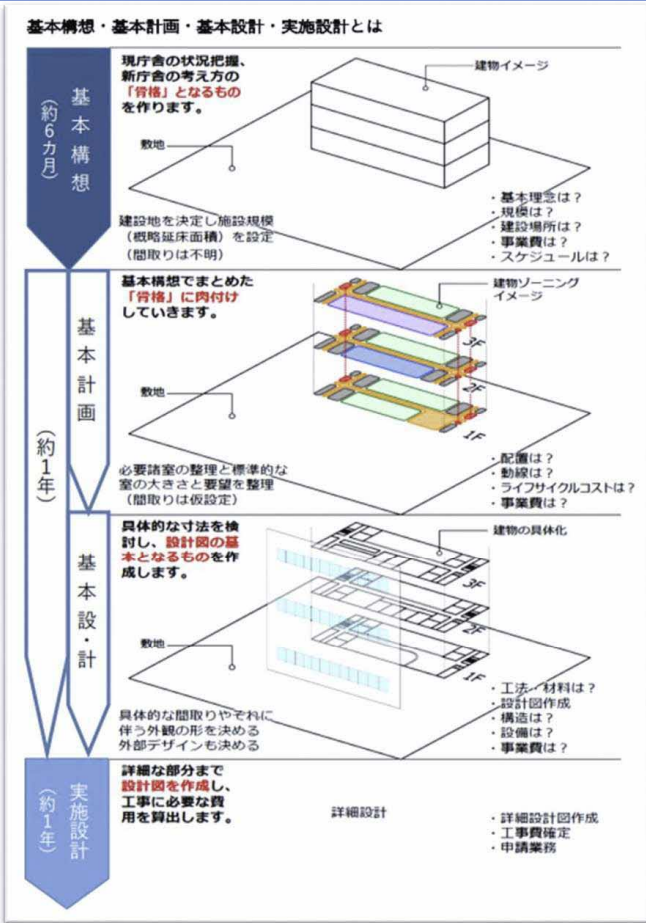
基本構想・基本計画・基本設計・実施設計とは

基本構想
（約6カ月）

現庁舎の状況把握、新庁舎の考え方の「骨格」となるものを作ります。

建物イメージ

敷地

建設地を決定し施設規模（概略延床面積）を設定
（間取りは不明）

・基本理念は？
・規模は？
・建設場所は？
・事業費は？
・スケジュールは？

（約1年）

基本計画

基本構想でまとめた「骨格」に肉付けしていきます。

建物ゾーニングイメージ

3F
2F
1F

敷地

必要諸室の整理と標準的な室の大きさと要望を整理
（間取りは仮設定）

・配置は？
・動線は？
・ライフサイクルコストは？
・事業費は？

基本設計

具体的な寸法を検討し、設計図の基本となるものを作成します。

建物の具体化

3F
2F
1F

敷地

具体的な間取りやそれに伴う外観の形を決める
外部デザインも決める

・工法・材料は？
・設計図作成
・構造は？
・設備は？
・事業費は？

実施設計
（約1年）

詳細な部分まで設計図を作成し、工事に必要な費用を算出します。

詳細設計

・詳細設計図作成
・工事費確定
・申請業務